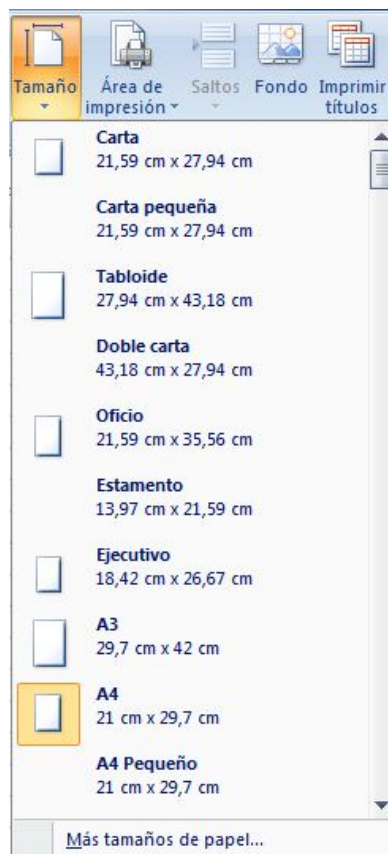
Tamaño
Área de impresión
Saltos
Fondo
Imprimir títulos

Carta
21,59 cm x 27,94 cm

Carta pequeña
21,59 cm x 27,94 cm

Tabloide
27,94 cm x 43,18 cm

Doble carta
43,18 cm x 27,94 cm

Oficio
21,59 cm x 35,56 cm

Estamento
13,97 cm x 21,59 cm

Ejecutivo
18,42 cm x 26,67 cm

A3
29,7 cm x 42 cm

A4
21 cm x 29,7 cm

A4 Pequeño
21 cm x 29,7 cm

Más tamaños de papel...